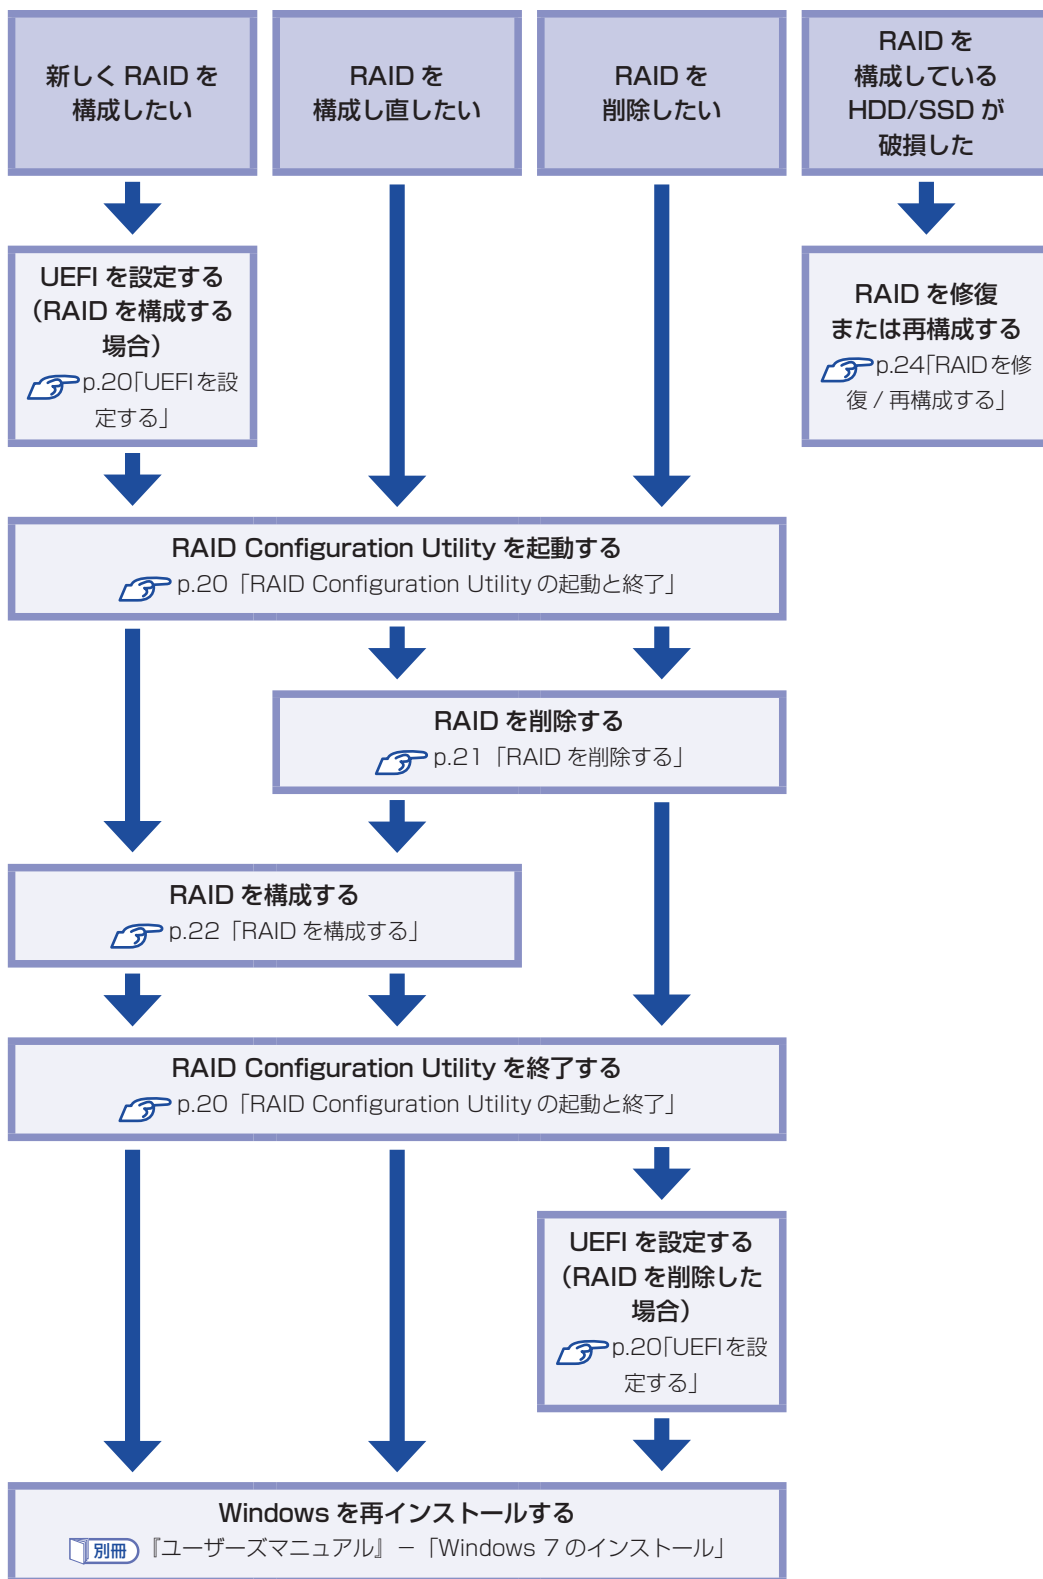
新しく RAID を構成したい

RAID を構成し直したい

RAID を削除したい

RAID を構成している HDD/SSD が破損した

UEFI を設定する（RAID を構成する場合）
p.20「UEFI を設定する」

RAID を修復または再構成する
p.24「RAID を修復 / 再構成する」

RAID Configuration Utility を起動する
p.20「RAID Configuration Utility の起動と終了」

RAID を削除する
p.21「RAID を削除する」

RAID を構成する
p.22「RAID を構成する」

RAID Configuration Utility を終了する
p.20「RAID Configuration Utility の起動と終了」

UEFI を設定する（RAID を削除した場合）
p.20「UEFI を設定する」

Windows を再インストールする
別冊『ユーザーズマニュアル』－「Windows 7 のインストール」